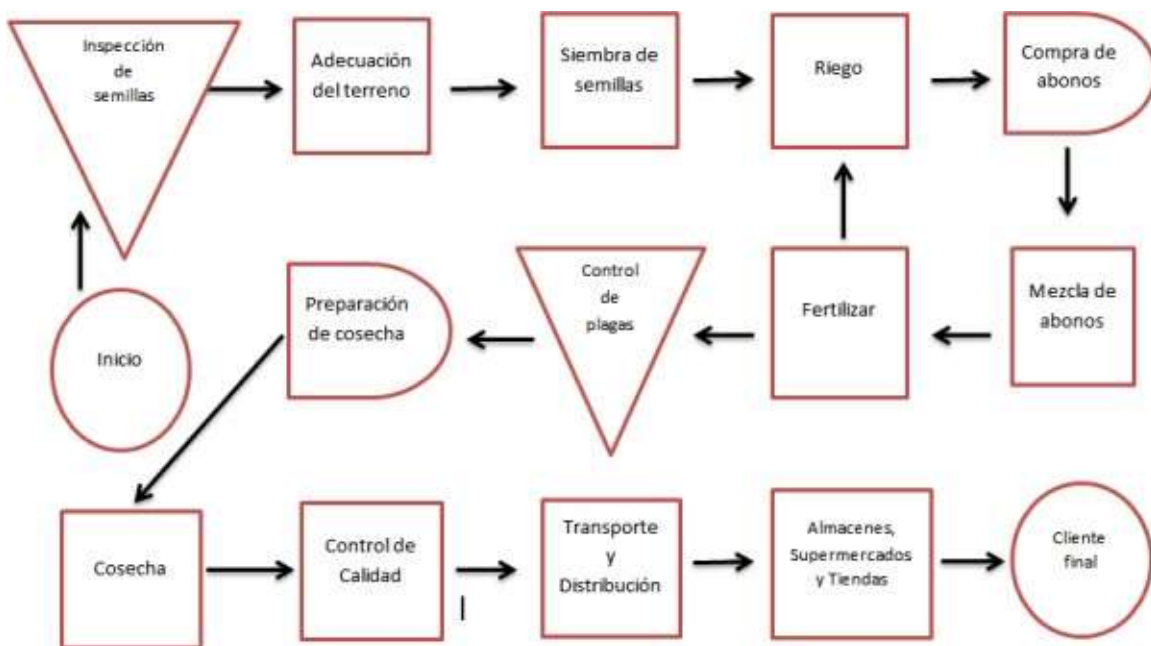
Inspección de semillas

Adecuación del terreno

Siembra de semillas

Riego

Compra de abonos

Inicio

Preparación de cosecha

Control de plagas

Fertilizar

Mezcla de abonos

Cosecha

Control de Calidad

Transporte y Distribución

Almacenes, Supermercados y Tiendas

Cliente final